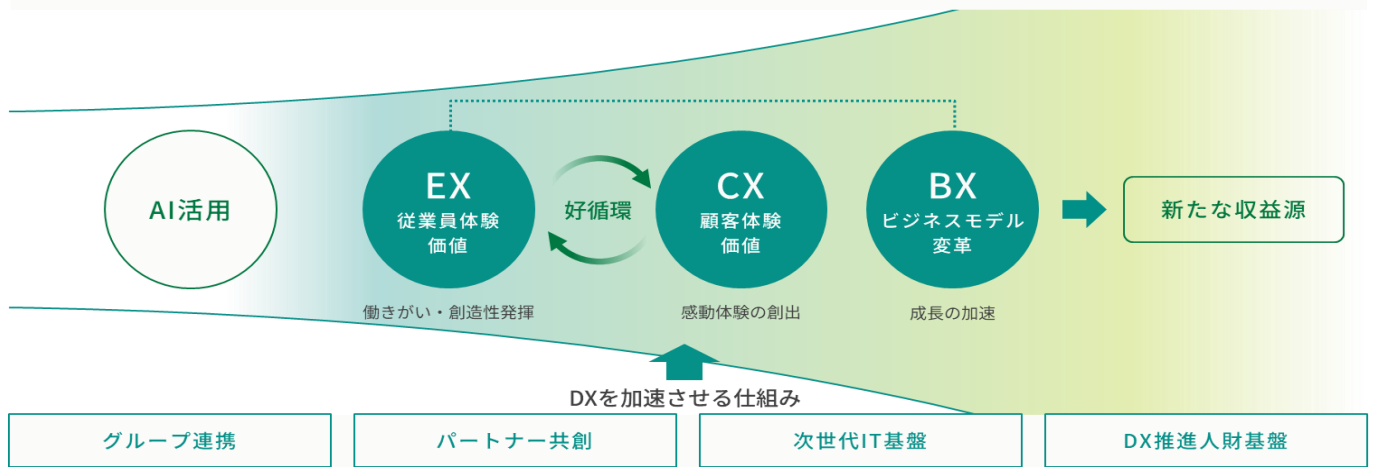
AI活用

EX
従業員体験
価値

好循環

CX
顧客体験
価値

BX
ビジネスモデル
変革

新たな収益源

働きがい・創造性発揮

感動体験の創出

成長の加速

DXを加速させる仕組み

グループ連携

パートナー共創

次世代IT基盤

DX推進人財基盤